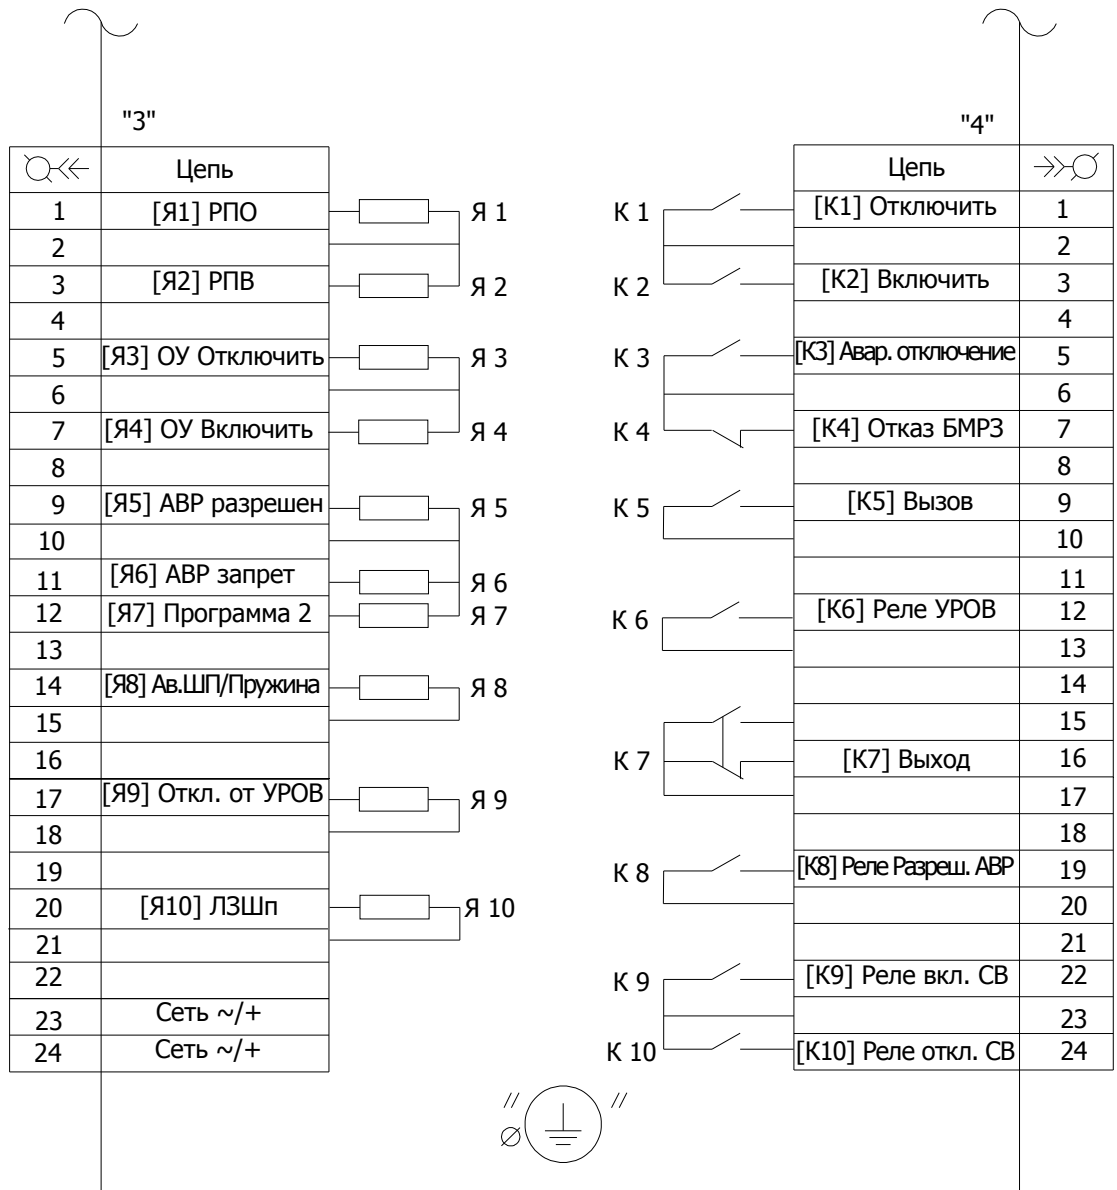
"3"

| | Цепь |
|---|---|
| 1 | [Я1] РПО |
| 2 | |
| 3 | [Я2] РПВ |
| 4 | |
| 5 | [Я3] ОУ Отключить |
| 6 | |
| 7 | [Я4] ОУ Включить |
| 8 | |
| 9 | [Я5] АВР разрешен |
| 10 | |
| 11 | [Я6] АВР запрет |
| 12 | [Я7] Программа 2 |
| 13 | |
| 14 | [Я8] Ав.ШП/Пружина |
| 15 | |
| 16 | |
| 17 | [Я9] Откл. от УРОВ |
| 18 | |
| 19 | |
| 20 | [Я10] ЛЗШп |
| 21 | |
| 22 | |
| 23 | Сеть ~/+ |
| 24 | Сеть ~/+ |

Я 1
Я 2
Я 3
Я 4
Я 5
Я 6
Я 7
Я 8
Я 9
Я 10

"4"

К 1
К 2
К 3
К 4
К 5
К 6
К 7
К 8
К 9
К 10

| Цепь | |
|---|---|
| [К1] Отключить | 1 |
| | 2 |
| [К2] Включить | 3 |
| | 4 |
| [К3] Авар. отключение | 5 |
| | 6 |
| [К4] Отказ БМРЗ | 7 |
| | 8 |
| [К5] Вызов | 9 |
| | 10 |
| | 11 |
| [К6] Реле УРОВ | 12 |
| | 13 |
| | 14 |
| | 15 |
| [К7] Выход | 16 |
| | 17 |
| | 18 |
| [К8] Реле Разреш. АВР | 19 |
| | 20 |
| | 21 |
| [К9] Реле вкл. СВ | 22 |
| | 23 |
| [К10] Реле откл. СВ | 24 |